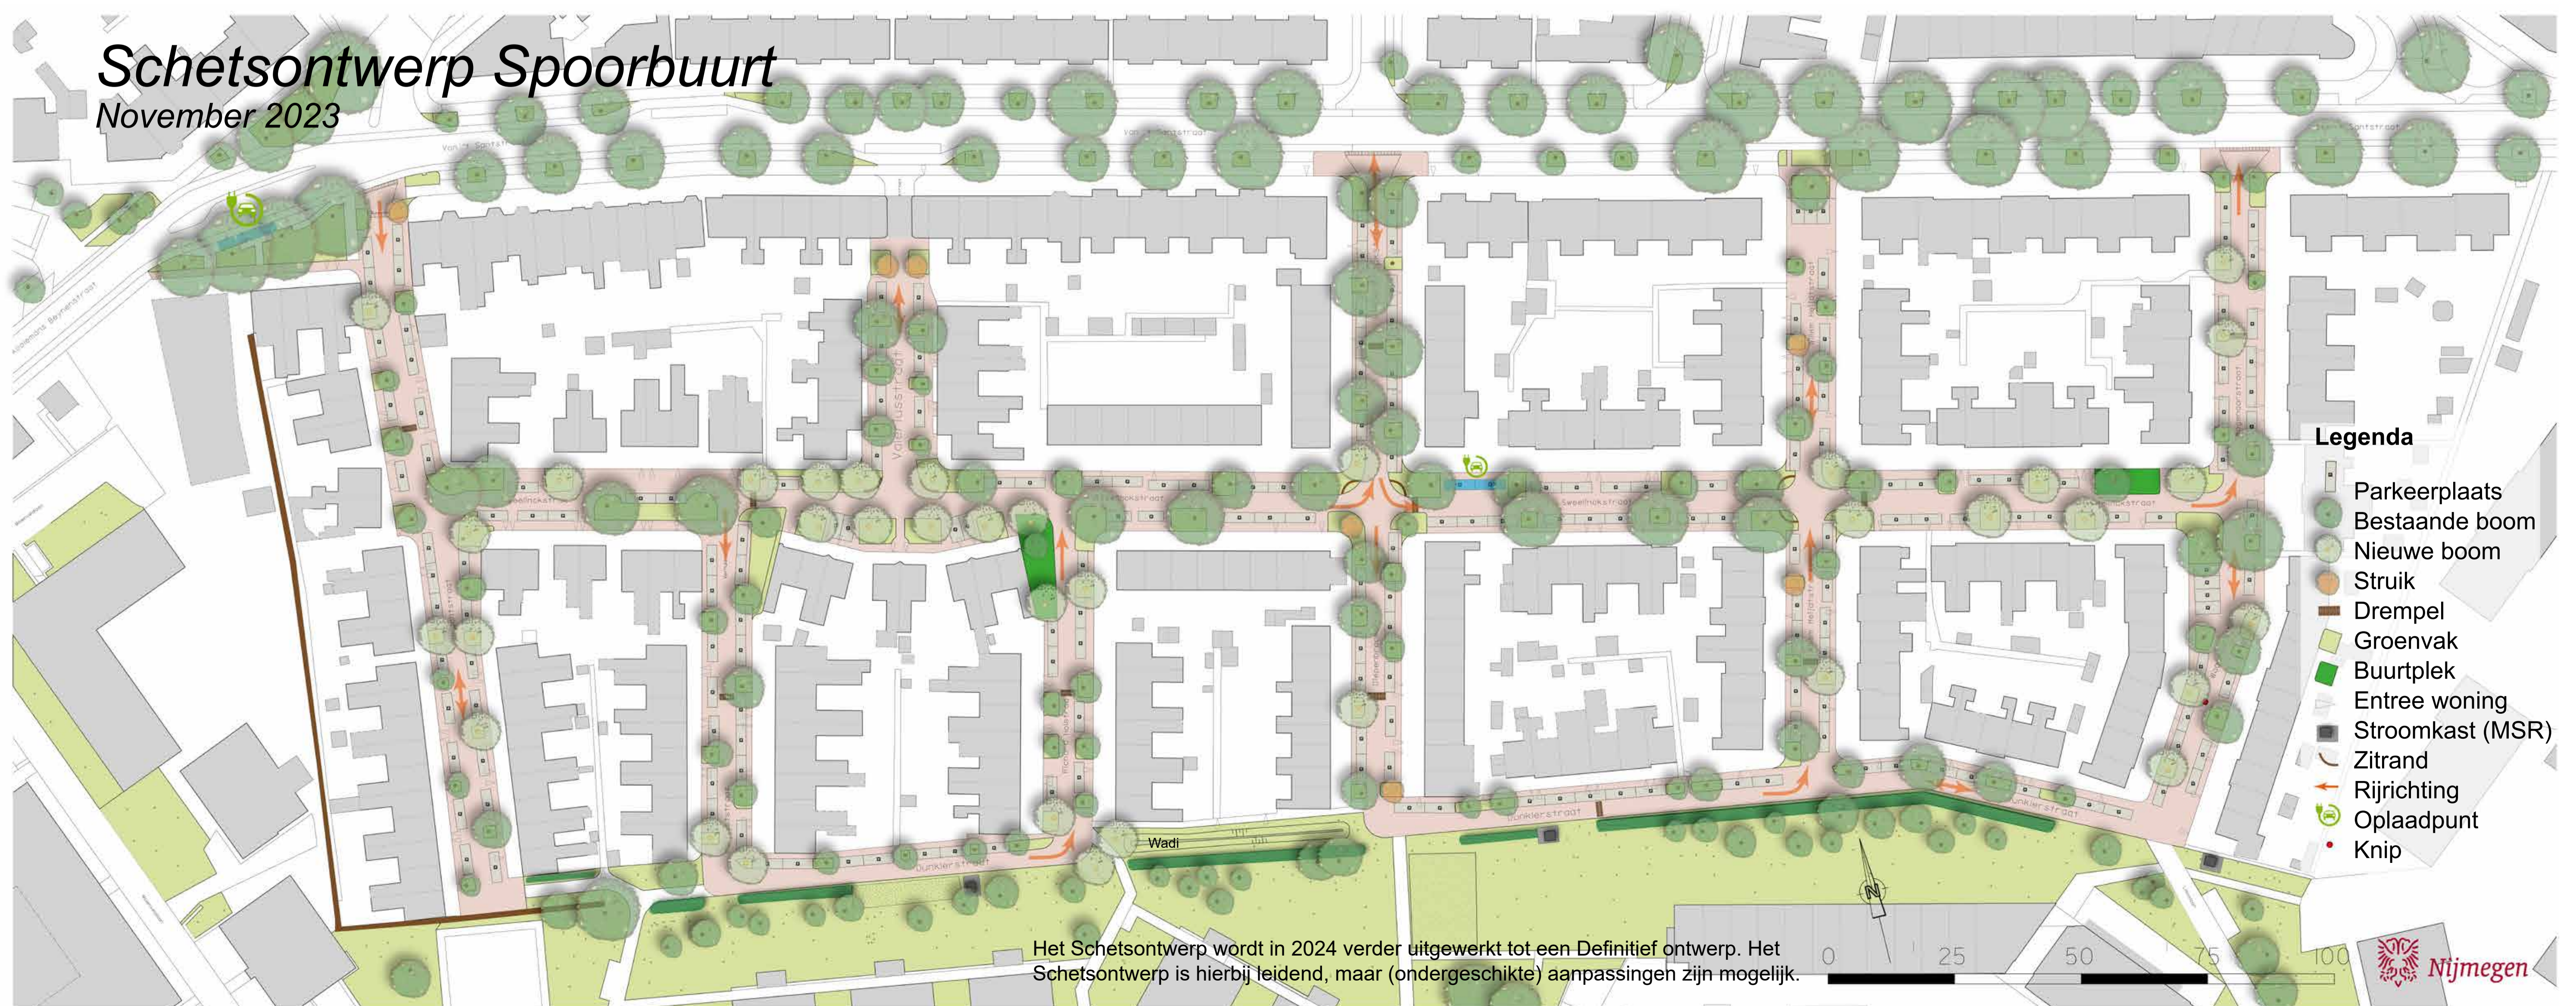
Schetsontwerp Spoorbuurt
November 2023

Legenda
Parkeerplaats
Bestaande boom
Nieuwe boom
Struik
Drempel
Groenvak
Buurtplek
Entree woning
Stroomkast (MSR)
Zitrand
Rijrichting
Oplaadpunt
Knip

Wadi

Dunklerstraat

Valeriusstraat

Van 't Santstraat

N

0 25 50 75 100

Het Schetsontwerp wordt in 2024 verder uitgewerkt tot een Definitief ontwerp. Het Schetsontwerp is hierbij leidend, maar (ondergeschikte) aanpassingen zijn mogelijk.

Nijmegen